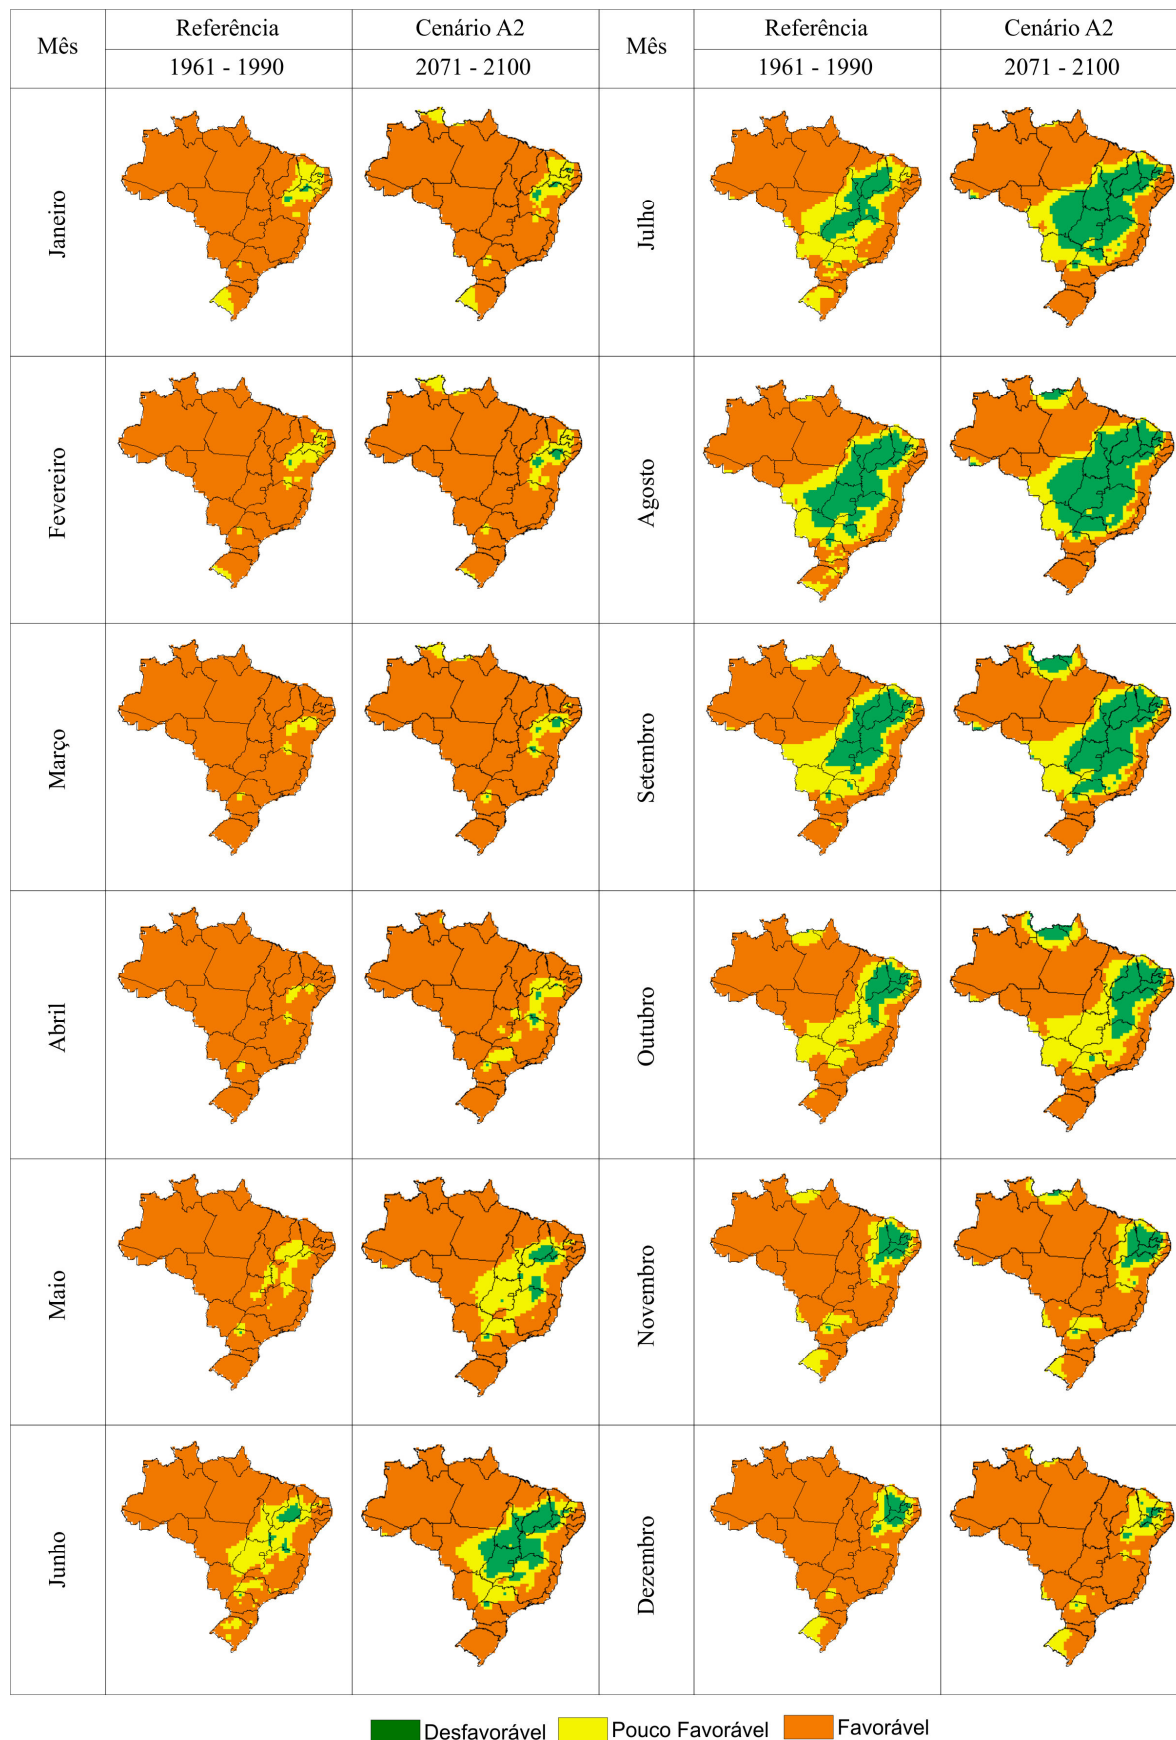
| Mês | Referência 1961 - 1990 | Cenário A2 2071 - 2100 | Mês | Referência 1961 - 1990 | Cenário A2 2071 - 2100 |
|---|---|---|---|---|---|
| Janeiro | | | Julho | | |
| Fevereiro | | | Agosto | | |
| Março | | | Setembro | | |
| Abril | | | Outubro | | |
| Maio | | | Novembro | | |
| Junho | | | Dezembro | | |

Desfavorável Pouco Favorável Favorável